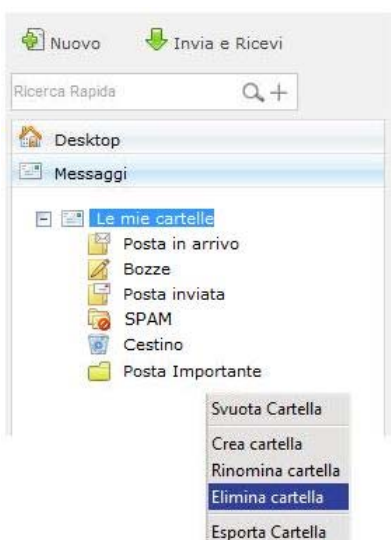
Nuovo Invia e Ricevi

Ricerca Rapida

Desktop

Messaggi

Le mie cartelle
Posta in arrivo
Bozze
Posta inviata
SPAM
Cestino
Posta Importante

Svuota Cartella
Crea cartella
Rinomina cartella
Elimina cartella
Esporta Cartella